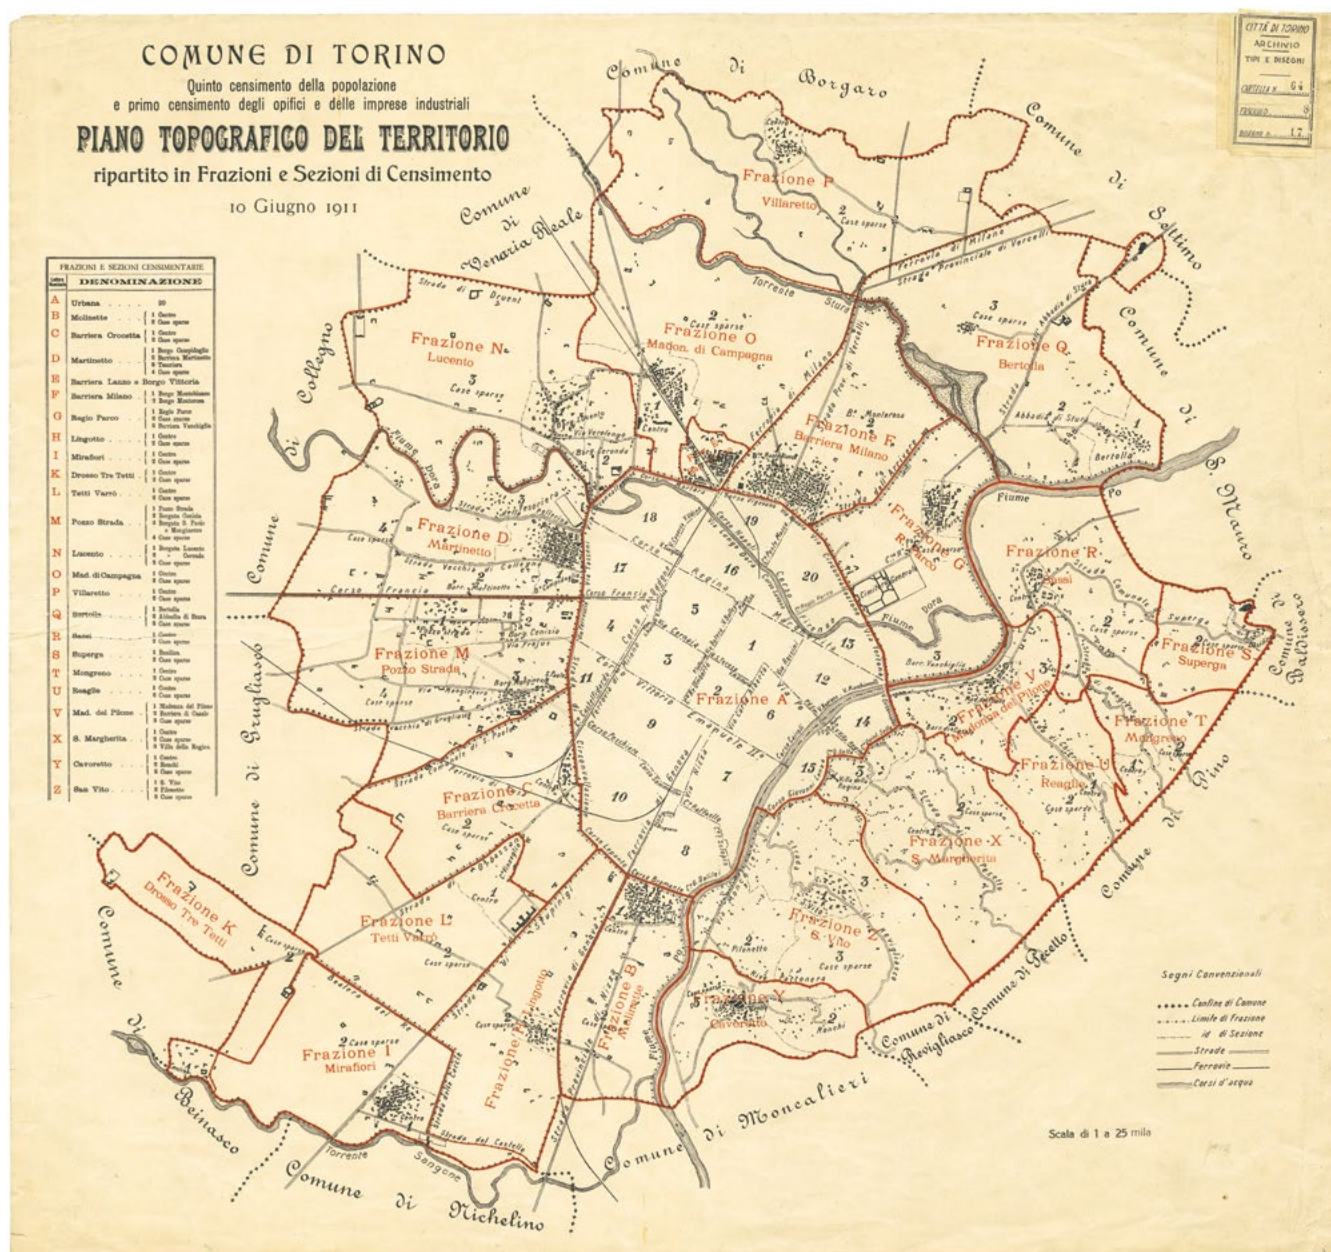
COMUNE DI TORINO
Quinto censimento della popolazione
e primo censimento degli opifici e delle imprese industriali
PIANO TOPOGRAFICO DEL TERRITORIO
ripartito in Frazioni e Sezioni di Censimento
10 Giugno 1911

CITTÀ DI TORINO
ARCHIVIO
TIPI E DISEGNI
CARTELLA N. 64
FASCICOLO 8
DISEGNO N. 17

FRAZIONI E SEZIONI CENSIMENTARIE

| | DENOMINAZIONE | |
|---|---|---|
| A | Urbana | 20 |
| B | Molinette | 1 Centro 2 Case sparse |
| C | Barriera Crocetta | 1 Centro 2 Case sparse |
| D | Martinetto | 1 Borgo Campidoglio 2 Barriera Martinetto 3 Tesoriera 4 Case sparse |
| E | Barriera Lanzo e Borgo Vittoria | |
| F | Barriera Milano | 1 Borgo Montebianco 2 Borgo Monterosa |
| G | Regio Parco | 1 Regio Parco 2 Case sparse 3 Barriera Vanchiglia |
| H | Lingotto | 1 Centro 2 Case sparse |
| I | Mirafiori | 1 Centro 2 Case sparse |
| K | Drosso Tre Tetti | 1 Centro 2 Case sparse |
| L | Tetti Varrò | 1 Centro 2 Case sparse |
| M | Pozzo Strada | 1 Pozzo Strada 2 Borgata Ceriola 3 Borgata S. Paolo 4 Case sparse |
| N | Lucento | 1 Borgata Lucento 2 Borgata Cerrada 3 Case sparse |
| O | Mad. di Campagna | 1 Centro 2 Case sparse |
| P | Villaretto | 1 Centro 2 Case sparse |
| Q | Bertolla | 1 Bertolla 2 Abbadia di Stura 3 Case sparse |
| R | Sassi | 1 Centro 2 Case sparse |
| S | Superga | 1 Basilica 2 Case sparse |
| T | Mongreno | 1 Centro 2 Case sparse |
| U | Reaglie | 1 Centro 2 Case sparse |
| V | Mad. del Pilone | 1 Madonna del Pilone 2 Barriera di Casale 3 Case sparse |
| X | S. Margherita | 1 Centro 2 Case sparse 3 Villa della Regina |
| Y | Cavoretto | 1 Centro 2 Ronchi 3 Case sparse |
| Z | San Vito | 1 S. Vito 2 Pilonetto 3 Case sparse |

Comune di Borgaro
Comune di Settimo
Comune di S. Mauro
Comune di Baldissero
Comune di Pino
Comune di Pecetto
Comune di Revigliasco
Comune di Moncalieri
Comune di Nichelino
Comune di Beinasco
Comune di Grugliasco
Comune di Collegno
Comune di Venaria Reale

Frazione P Villaretto
Frazione O Madon. di Campagna
Frazione N Lucento
Frazione Q Bertolla
Frazione F Barriera Milano
Frazione E
Frazione D Martinetto
Frazione G Regio Parco
Frazione R Sassi
Frazione S Superga
Frazione M Pozzo Strada
Frazione A
Frazione V Madonna del Pilone
Frazione T Mongreno
Frazione U Reaglie
Frazione X S. Margherita
Frazione C Barriera Crocetta
Frazione K Drosso Tre Tetti
Frazione L Tetti Varrò
Frazione Z S. Vito
Frazione Y Cavoretto
Frazione I Mirafiori
Frazione H Lingotto
Frazione B Molinette

Torrente Stura
Fiume Dora
Fiume Po
Torrente Sangone
Ferrovia di Milano
Strada Provinciale di Vercelli
Corso Francia
Corso Regina
Corso Vittorio Emanuele II
Case sparse
Centro
Abbadia di Stura

Segni Convenzionali
Confine di Comune
Limite di Frazione
id di Sezione
Strade
Ferrovie
Corsi d'acqua

Scala di 1 a 25 mila